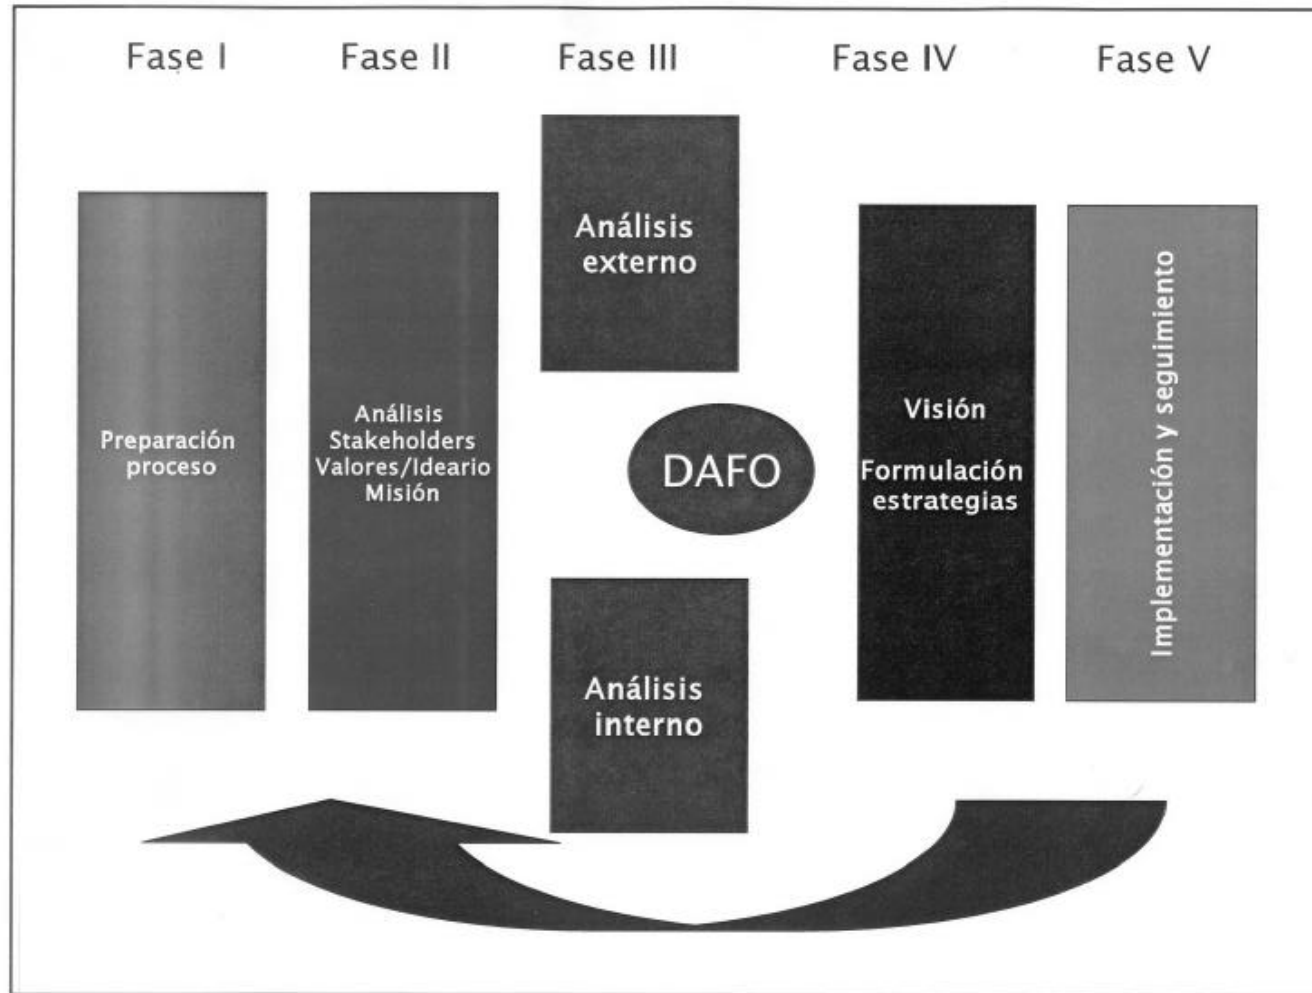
Fase I

Fase II

Fase III

Fase IV

Fase V

Preparación proceso

Análisis
Stakeholders
Valores/Ideario
Misión

Análisis externo

DAFO

Análisis interno

Visión

Formulación estrategias

Implementación y seguimiento